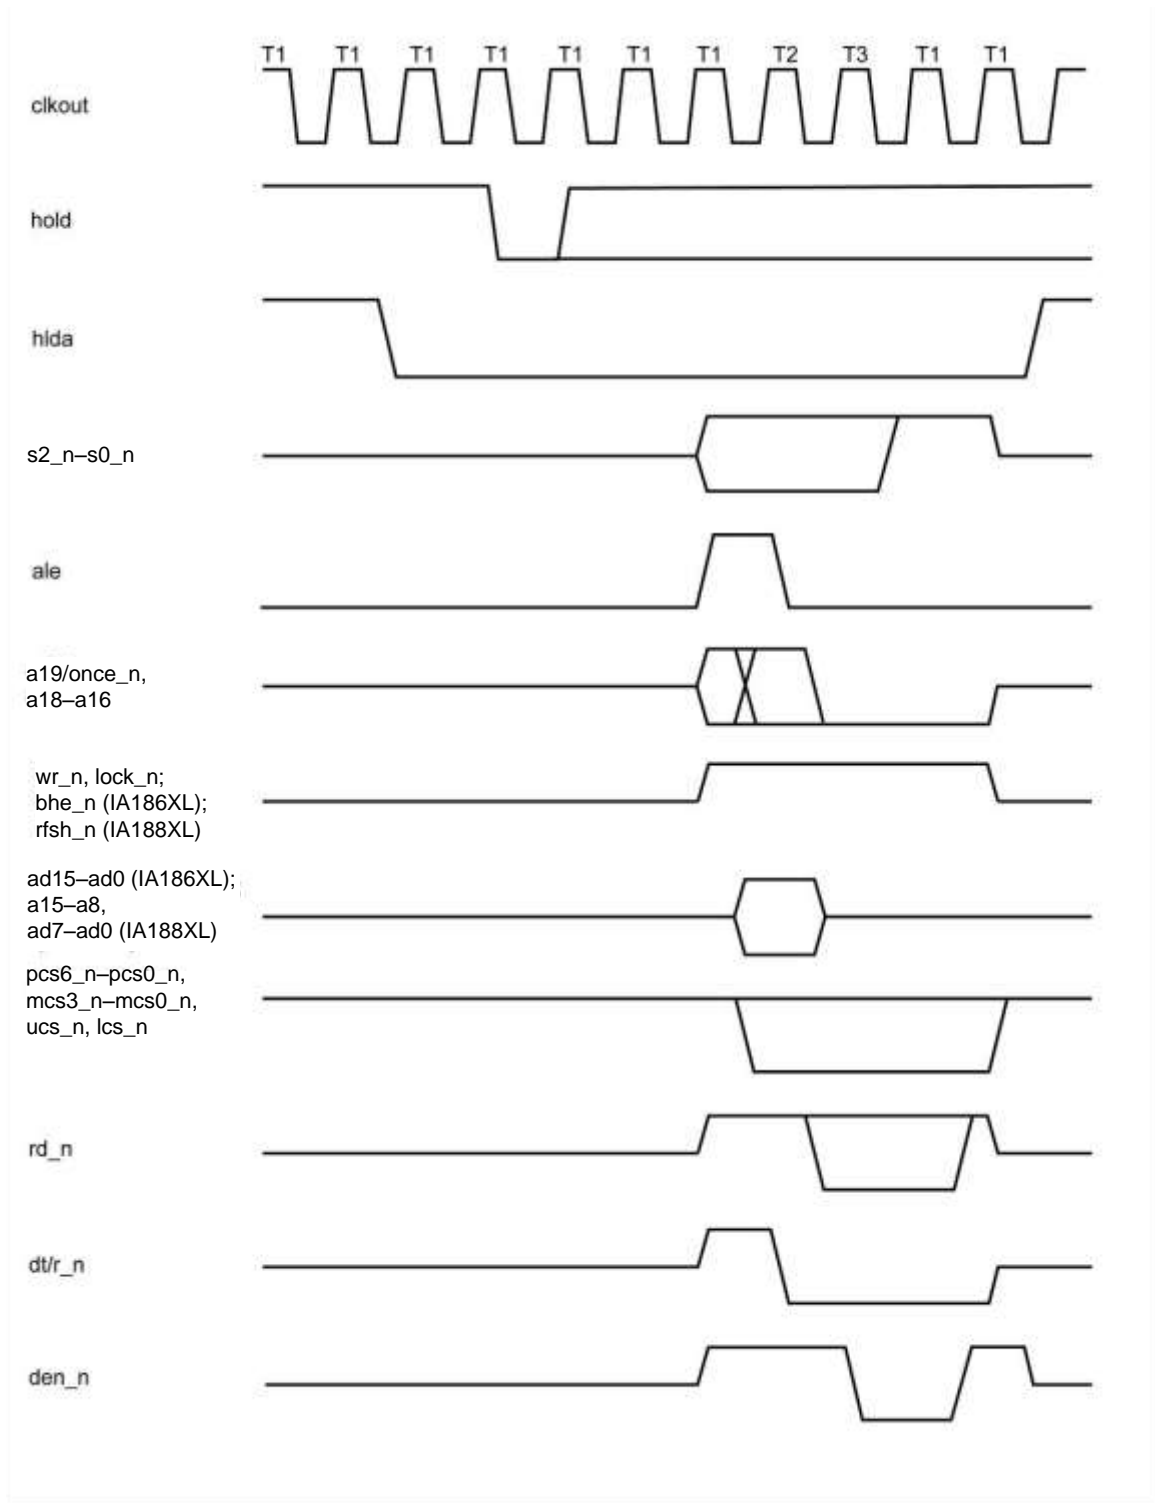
T1 T1 T1 T1 T1 T1 T1 T2 T3 T1 T1

clkout

hold

hlda

s2_n–s0_n

ale

a19/once_n,
a18–a16

wr_n, lock_n;
bhe_n (IA186XL);
rfsh_n (IA188XL)

ad15–ad0 (IA186XL);
a15–a8,
ad7–ad0 (IA188XL)

pcs6_n–pcs0_n,
mcs3_n–mcs0_n,
ucs_n, lcs_n

rd_n

dt/r_n

den_n